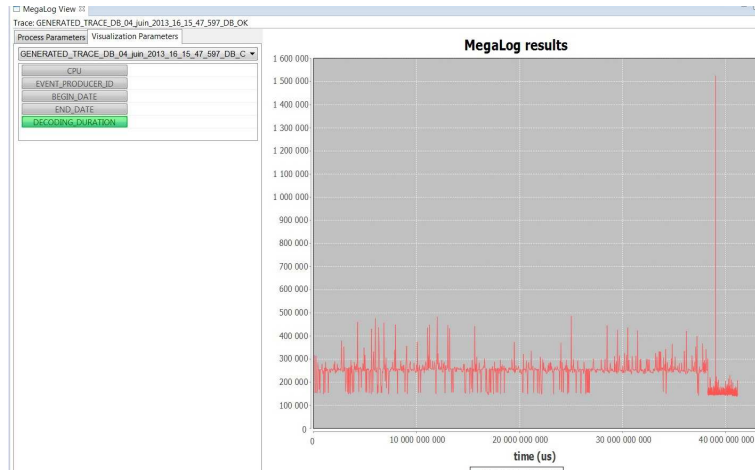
MegaLog View ☒

Trace: GENERATED_TRACE_DB_04_juin_2013_16_15_47_597_DB_OK

Process Parameters | Visualization Parameters

GENERATED_TRACE_DB_04_juin_2013_16_15_47_597_DB_C

CPU
EVENT_PRODUCER_ID
BEGIN_DATE
END_DATE
DECODING_DURATION

MegaLog results

1 600 000
1 500 000
1 400 000
1 300 000
1 200 000
1 100 000
1 000 000
900 000
800 000
700 000
600 000
500 000
400 000
300 000
200 000
100 000
0

0
10 000 000 000
20 000 000 000
30 000 000 000
40 000 000 000

time (us)